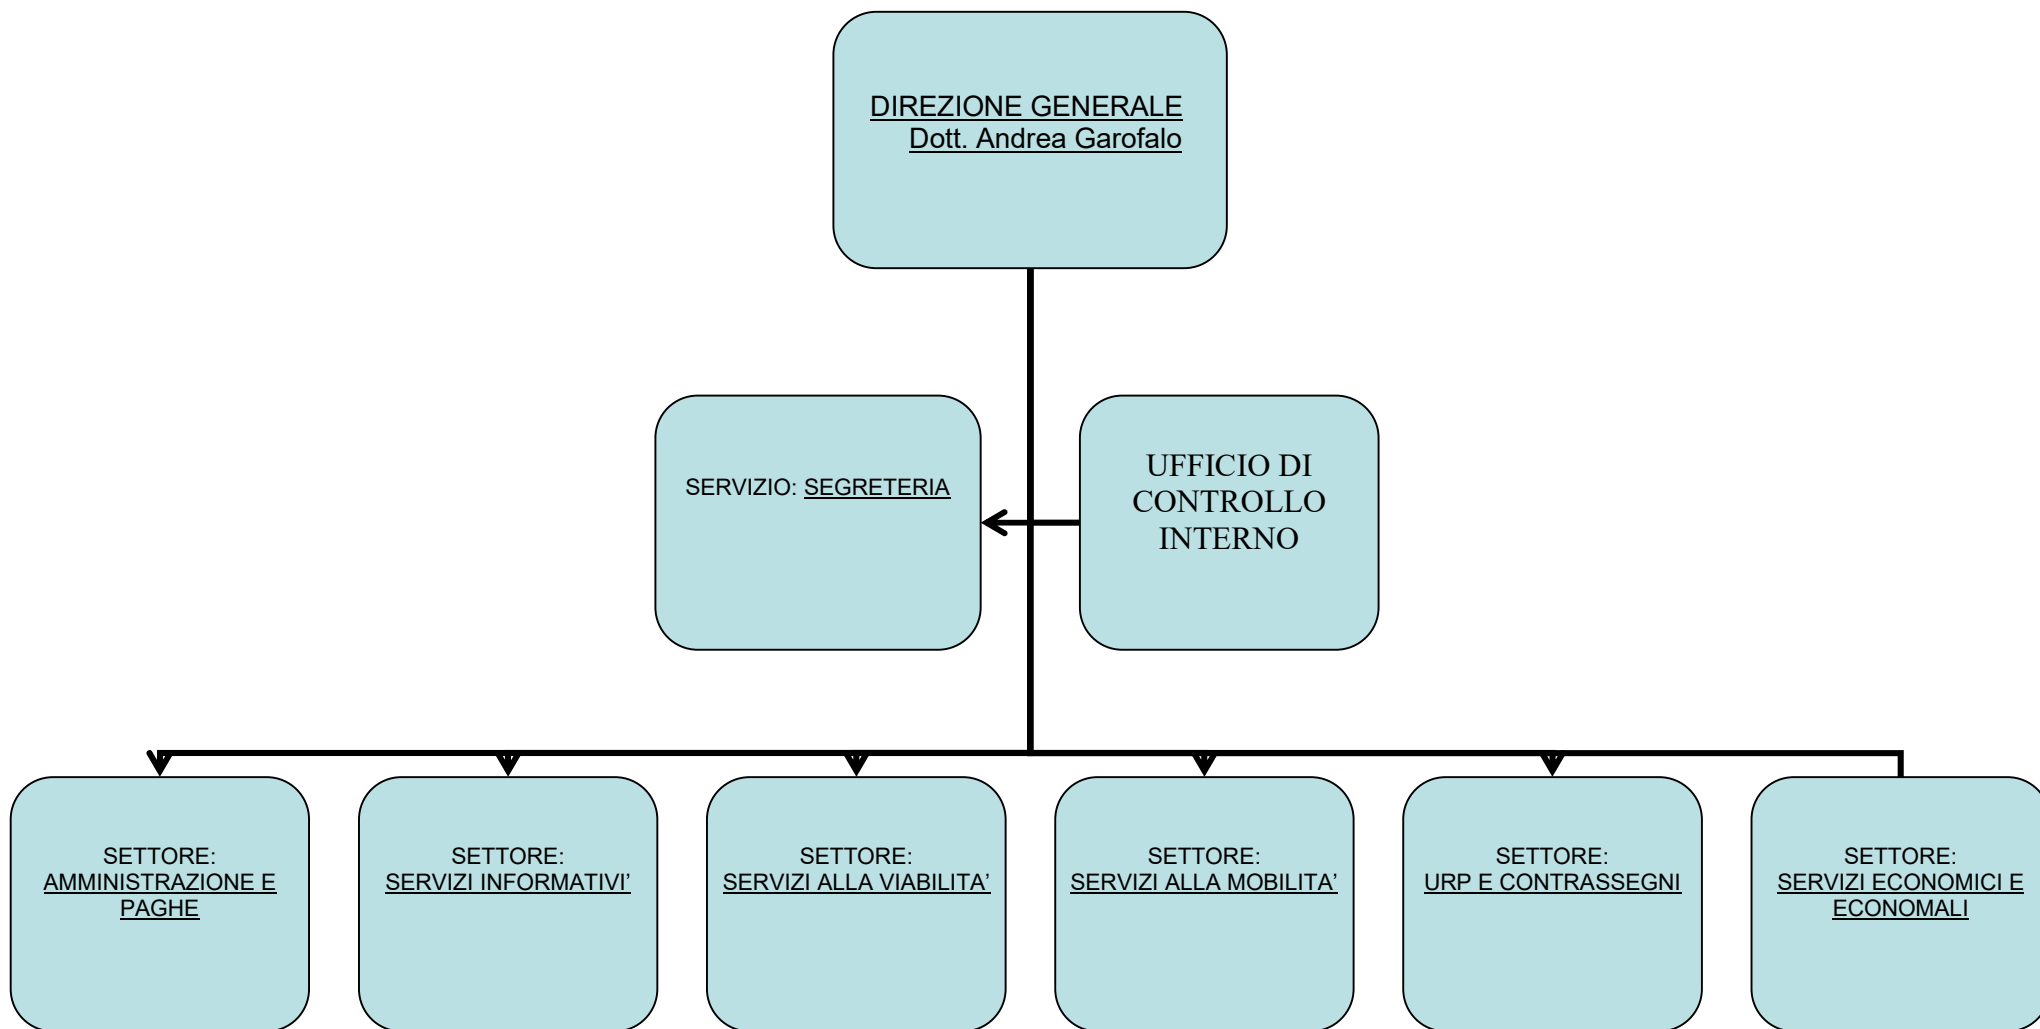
DIREZIONE GENERALE
Dott. Andrea Garofalo

SERVIZIO: SEGRETERIA

UFFICIO DI CONTROLLO INTERNO

SETTORE: AMMINISTRAZIONE E PAGHE

SETTORE: SERVIZI INFORMATIVI'

SETTORE: SERVIZI ALLA VIABILITA'

SETTORE: SERVIZI ALLA MOBILITA'

SETTORE: URP E CONTRASSEGNI

SETTORE: SERVIZI ECONOMICI E ECONOMALI